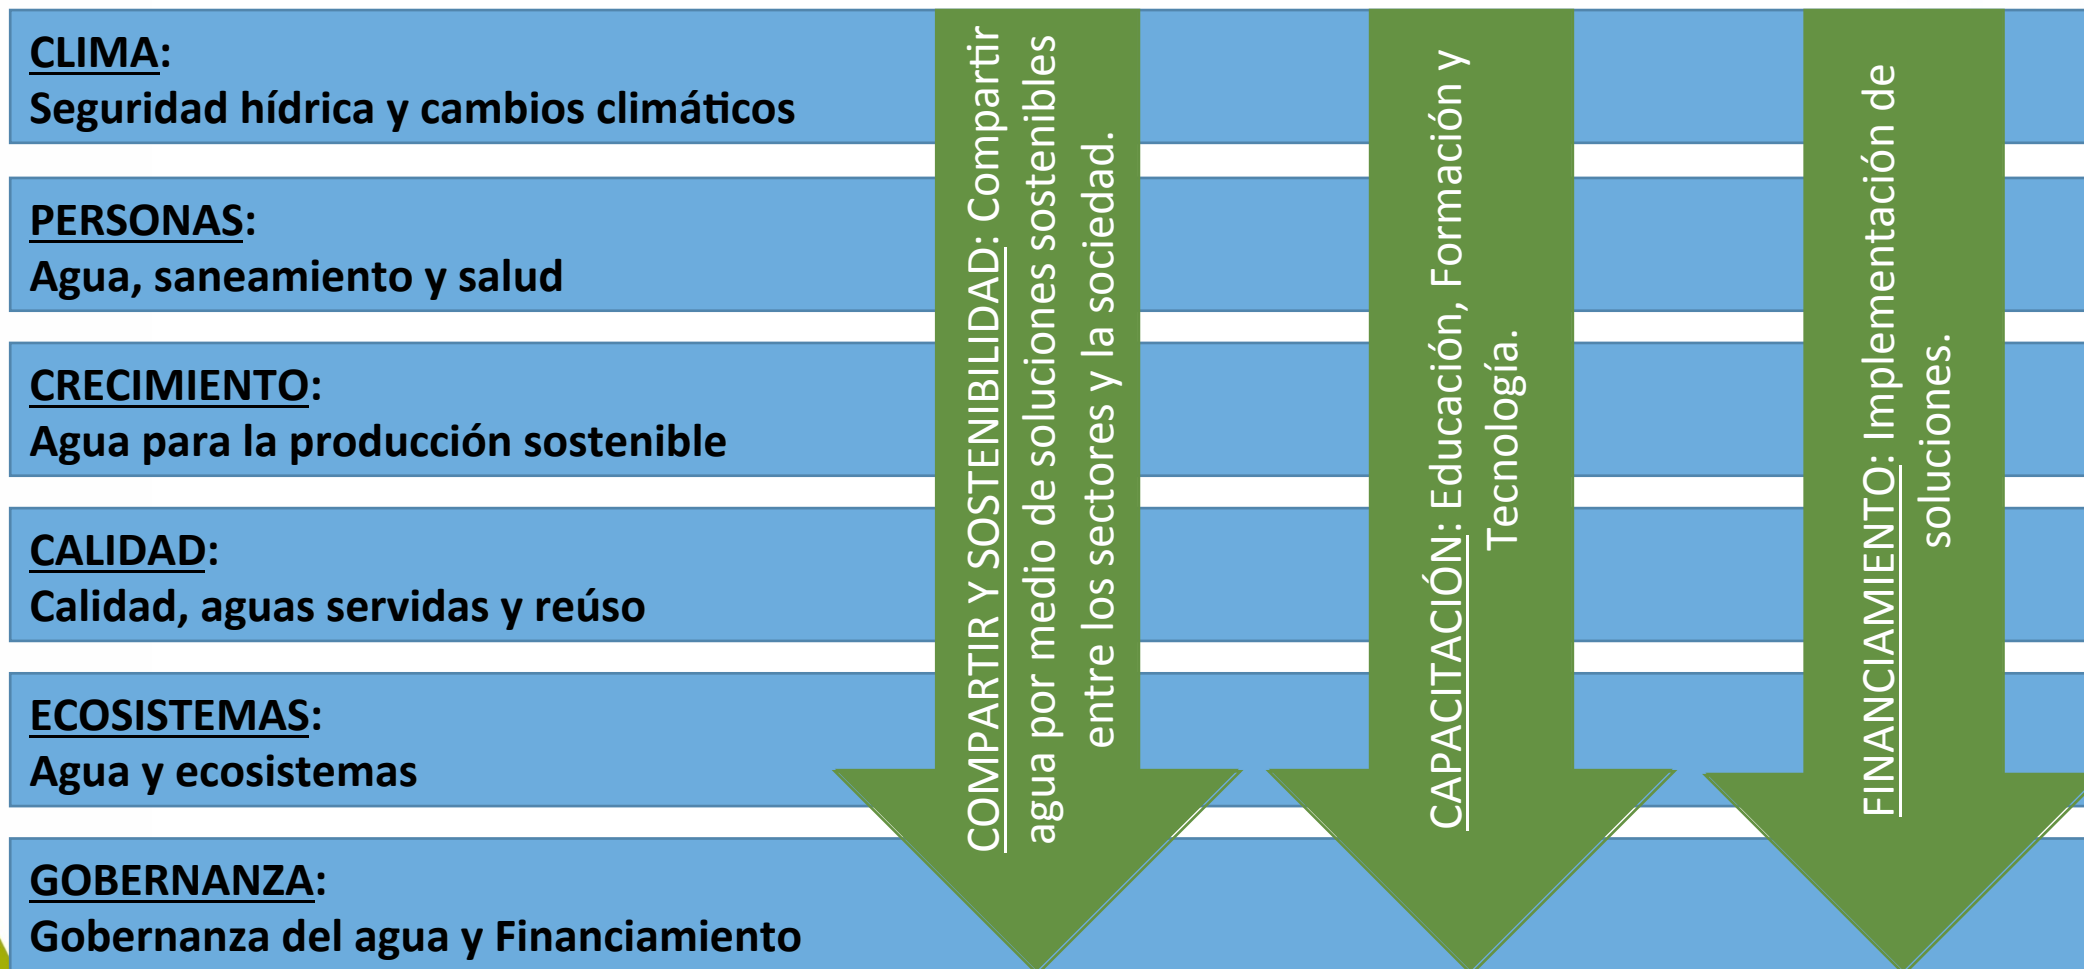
CLIMA:
Seguridad hídrica y cambios climáticos

PERSONAS:
Agua, saneamiento y salud

CRECIMIENTO:
Agua para la producción sostenible

CALIDAD:
Calidad, aguas servidas y reúso

ECOSISTEMAS:
Agua y ecosistemas

GOBERNANZA:
Gobernanza del agua y Financiamiento

COMPARTIR Y SOSTENIBILIDAD: Compartir agua por medio de soluciones sostenibles entre los sectores y la sociedad.

CAPACITACIÓN: Educación, Formación y Tecnología.

FINANCIAMIENTO: Implementación de soluciones.